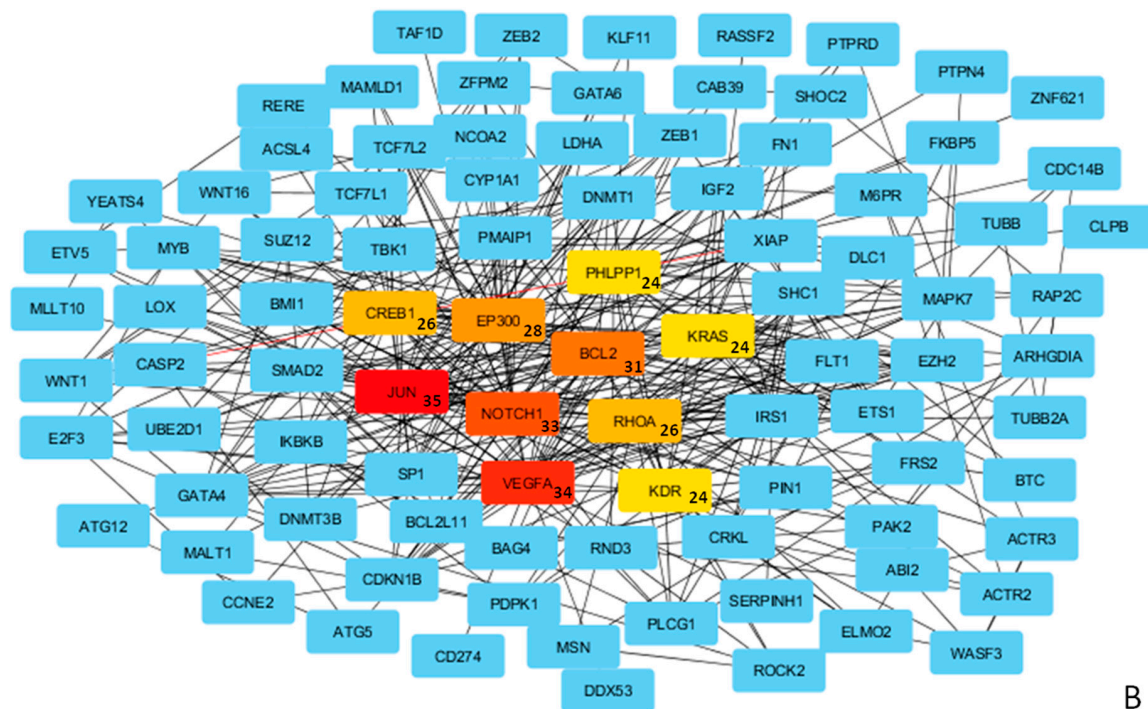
TAF1D ZEB2 KLF11 RASSF2 PTPRD
RERE MAMLD1 ZFPM2 GATA6 CAB39 SHOC2 PTPN4 ZNF621
ACSL4 TCF7L2 NCOA2 LDHA ZEB1 FN1 FKBP5
YEATS4 WNT16 TCF7L1 CYP1A1 DNMT1 IGF2 M6PR CDC14B
ETV5 MYB SUZ12 TBK1 PMAIP1 XIAP TUBB CLPB
MLLT10 LOX BMI1 PHLPP1 24 DLC1 SHC1 MAPK7 RAP2C
CREB1 26 EP300 28 KRAS 24
WNT1 CASP2 SMAD2 BCL2 31 FLT1 EZH2 ARHGDIA
JUN 35 NOTCH1 33 RHOA 26 IRS1 ETS1 TUBB2A
E2F3 UBE2D1 IKBKB SP1 FRS2
GATA4 VEGFA 34 KDR 24 PIN1 BTC
ATG12 DNMT3B BCL2L11 PAK2
MALT1 BAG4 RND3 CRKL ACTR3
ABI2
CDKN1B ACTR2
CCNE2 PDPK1 SERPINH1
ATG5 PLCG1 ELMO2
CD274 MSN WASF3
ROCK2
DDX53
B